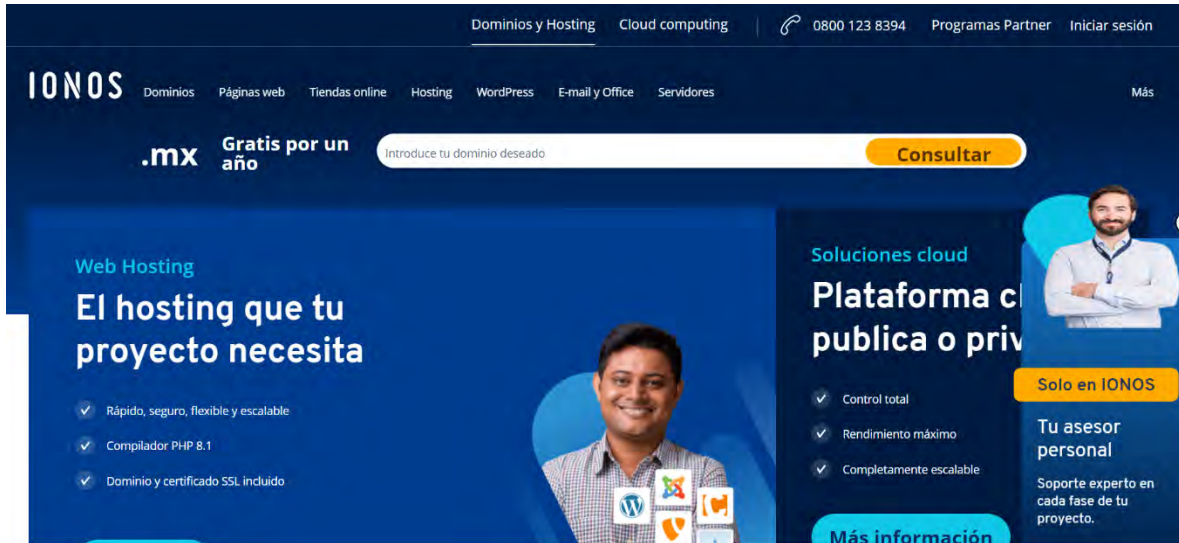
Dominios y Hosting Cloud computing 0800 123 8394 Programas Partner Iniciar sesión

IONOS Dominios Páginas web Tiendas online Hosting WordPress E-mail y Office Servidores Más

.mx Gratis por un año

Introduce tu dominio deseado

Consultar

Web Hosting

El hosting que tu proyecto necesita

Rápido, seguro, flexible y escalable

Compilador PHP 8.1

Dominio y certificado SSL incluido

Soluciones cloud

Plataforma cl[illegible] publica o priv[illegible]

Control total

Rendimiento máximo

Completamente escalable

Más información

Solo en IONOS

Tu asesor personal

Soporte experto en cada fase de tu proyecto.